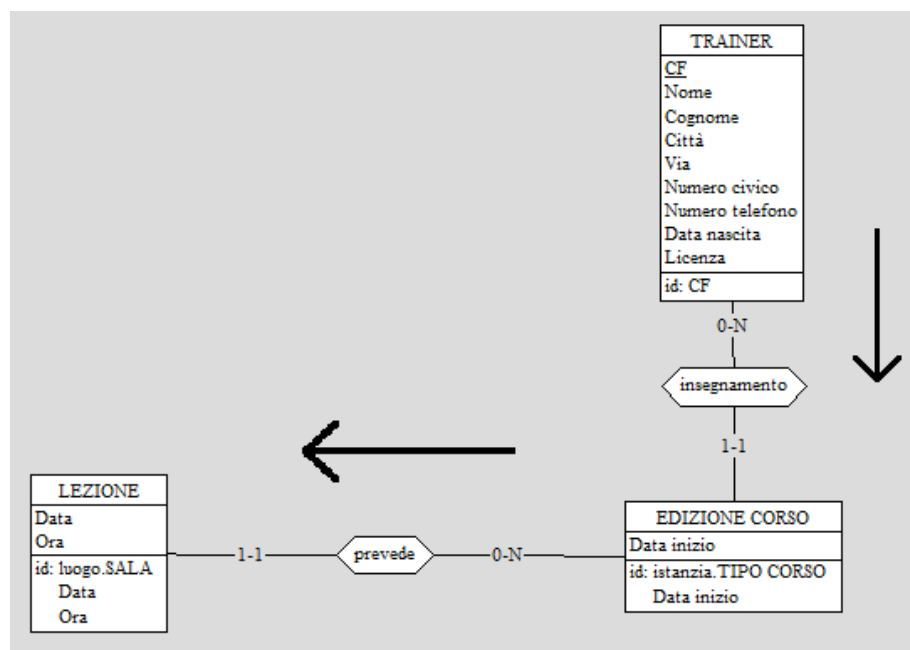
TRAINER
CF
Nome
Cognome
Città
Via
Numero civico
Numero telefono
Data nascita
Licenza
id: CF

0-N
insegnamento
1-1

LEZIONE
Data
Ora
id: luogo.SALA
Data
Ora

1-1
prevede
0-N

EDIZIONE CORSO
Data inizio
id: istanzia.TIPO CORSO
Data inizio